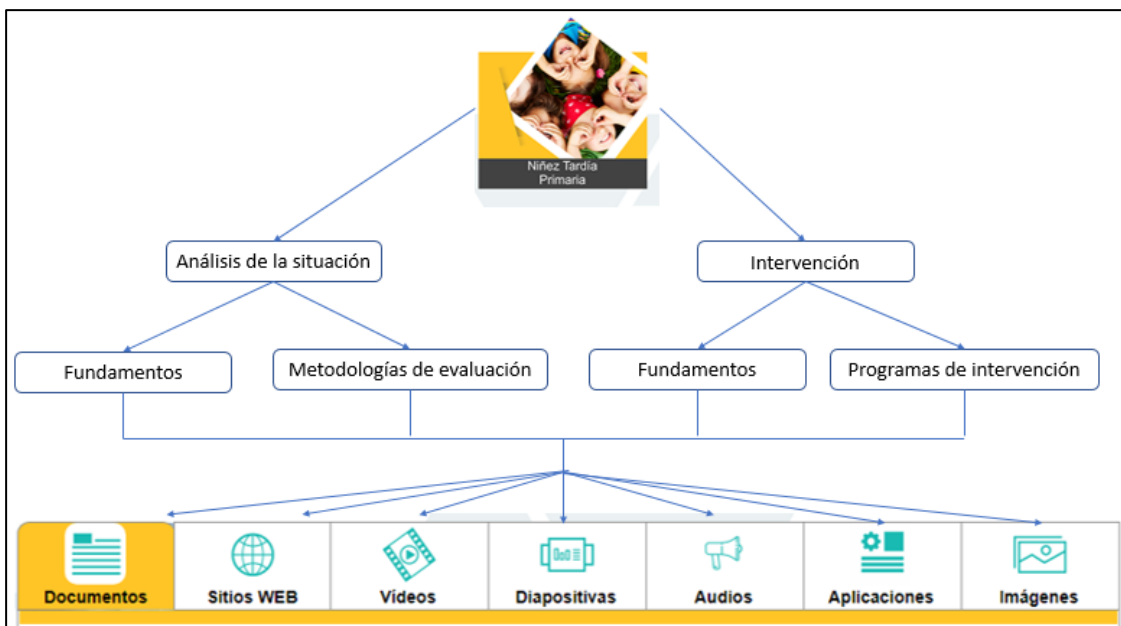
Niñez Tardía
Primaria

Análisis de la situación

Intervención

Fundamentos

Metodologías de evaluación

Fundamentos

Programas de intervención

Documentos

Sitios WEB

Vídeos

Diapositivas

Audios

Aplicaciones

Imágenes